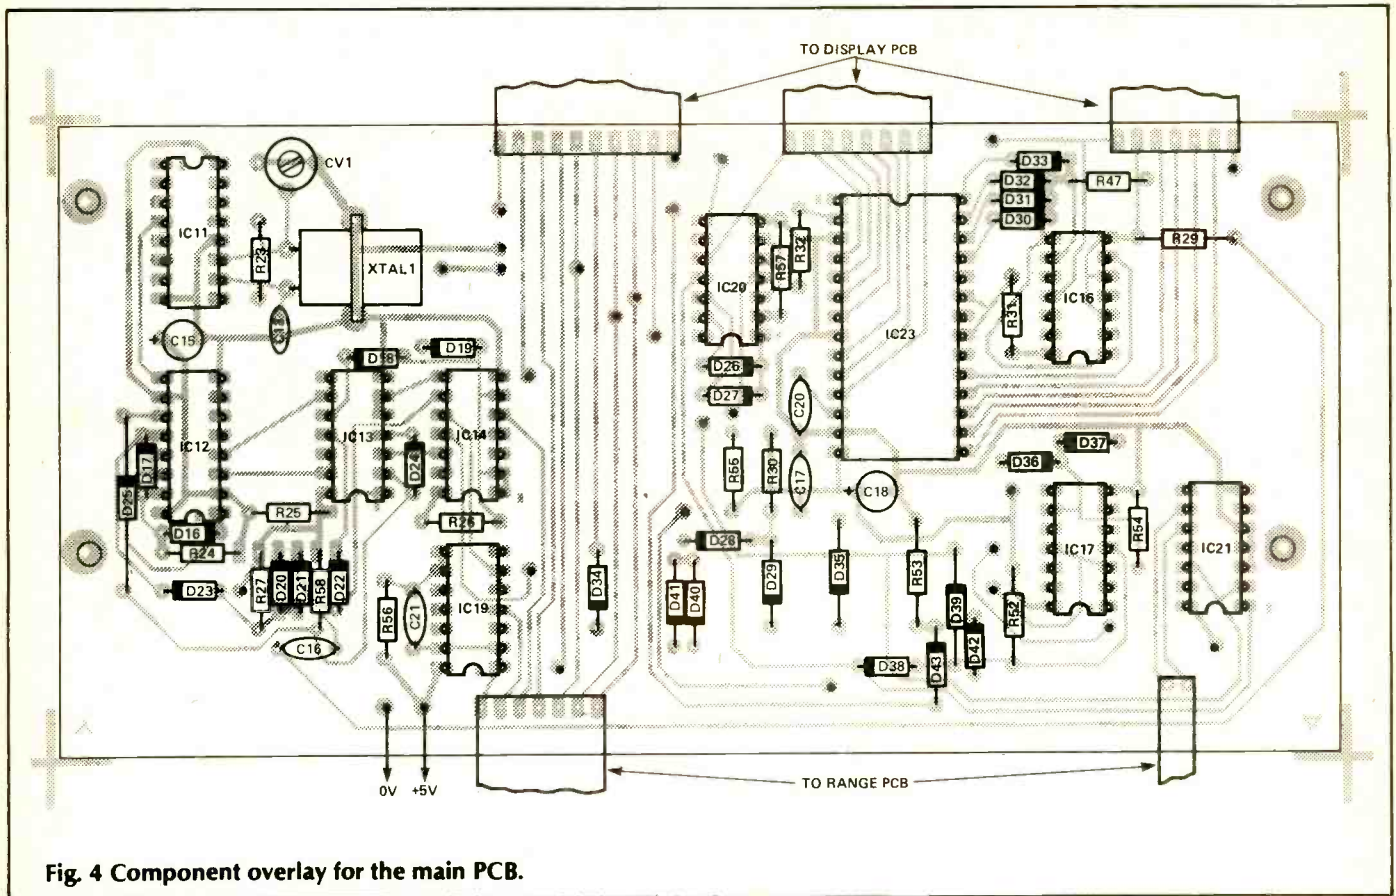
TO DISPLAY PCB

CV1
IC11
R23
XTAL1
C13
C15
D18
D19
IC12
IC13
IC14
D17
D25
D24
D16
R25
R24
R26
D23
R27
D20
D21
R58
D22
C16
R56
C21
IC19
D34
IC20
R57
R32
D26
D27
C20
R66
R30
C17
C18
D28
D41
D40
D29
D35
IC23
D33
D32
D31
D30
R47
R29
R31
IC16
D37
D36
IC17
R54
IC21
R53
D39
R52
D42
D38
D43

0V
+5V

TO RANGE PCB

Fig. 4 Component overlay for the main PCB.